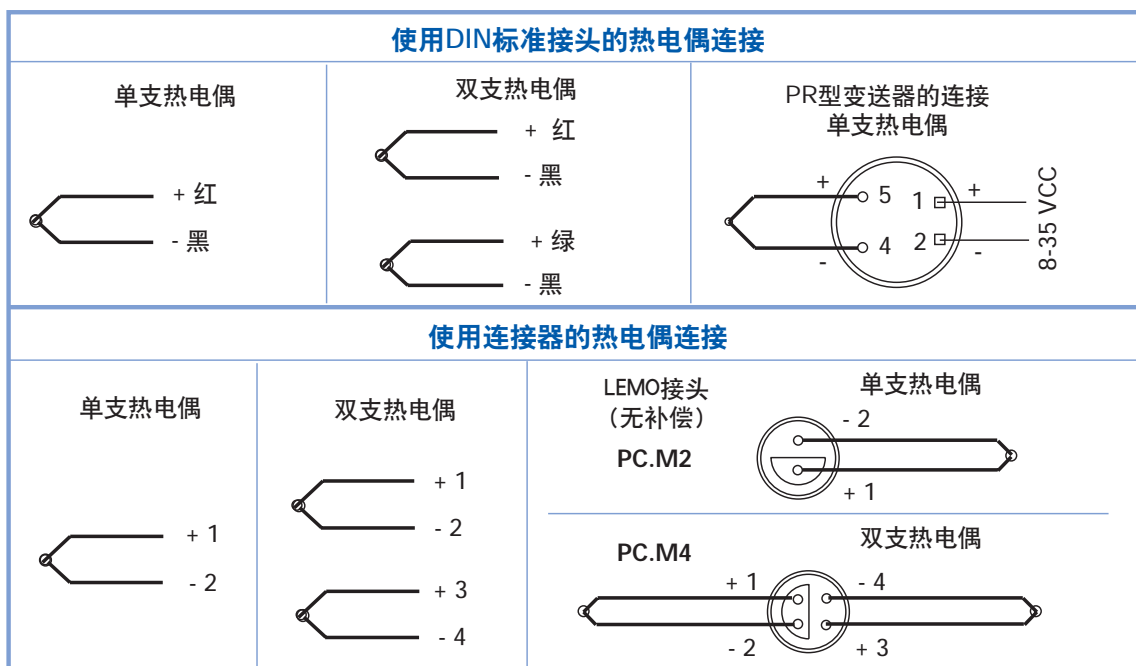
使用DIN标准接头的热电偶连接

单支热电偶

+ 红

- 黑

双支热电偶

+ 红

- 黑

+ 绿

- 黑

PR型变送器的连接
单支热电偶

+

5

1

+

-

4

2

-

8-35 VCC

使用连接器的热电偶连接

单支热电偶

+ 1

- 2

双支热电偶

+ 1

- 2

+ 3

- 4

LEMO接头
（无补偿）

PC.M2

单支热电偶

- 2

+ 1

PC.M4

双支热电偶

+ 1

- 4

- 2

+ 3